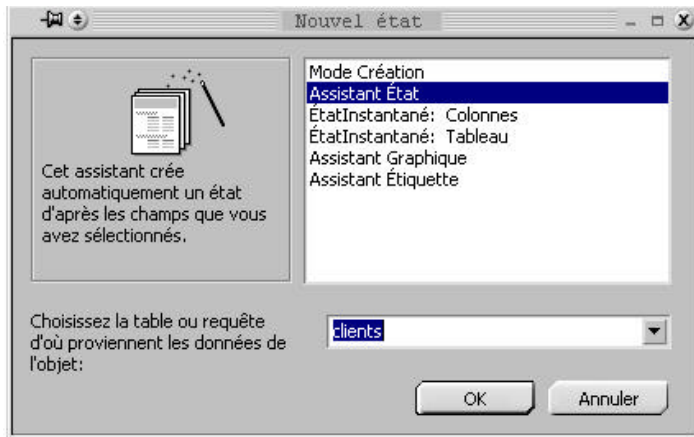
Nouvel état

Cet assistant crée automatiquement un état d'après les champs que vous avez sélectionnés.

Mode Création
Assistant État
ÉtatInstantané: Colonnes
ÉtatInstantané: Tableau
Assistant Graphique
Assistant Étiquette

Choisissez la table ou requête d'où proviennent les données de l'objet:

clients

OK

Annuler